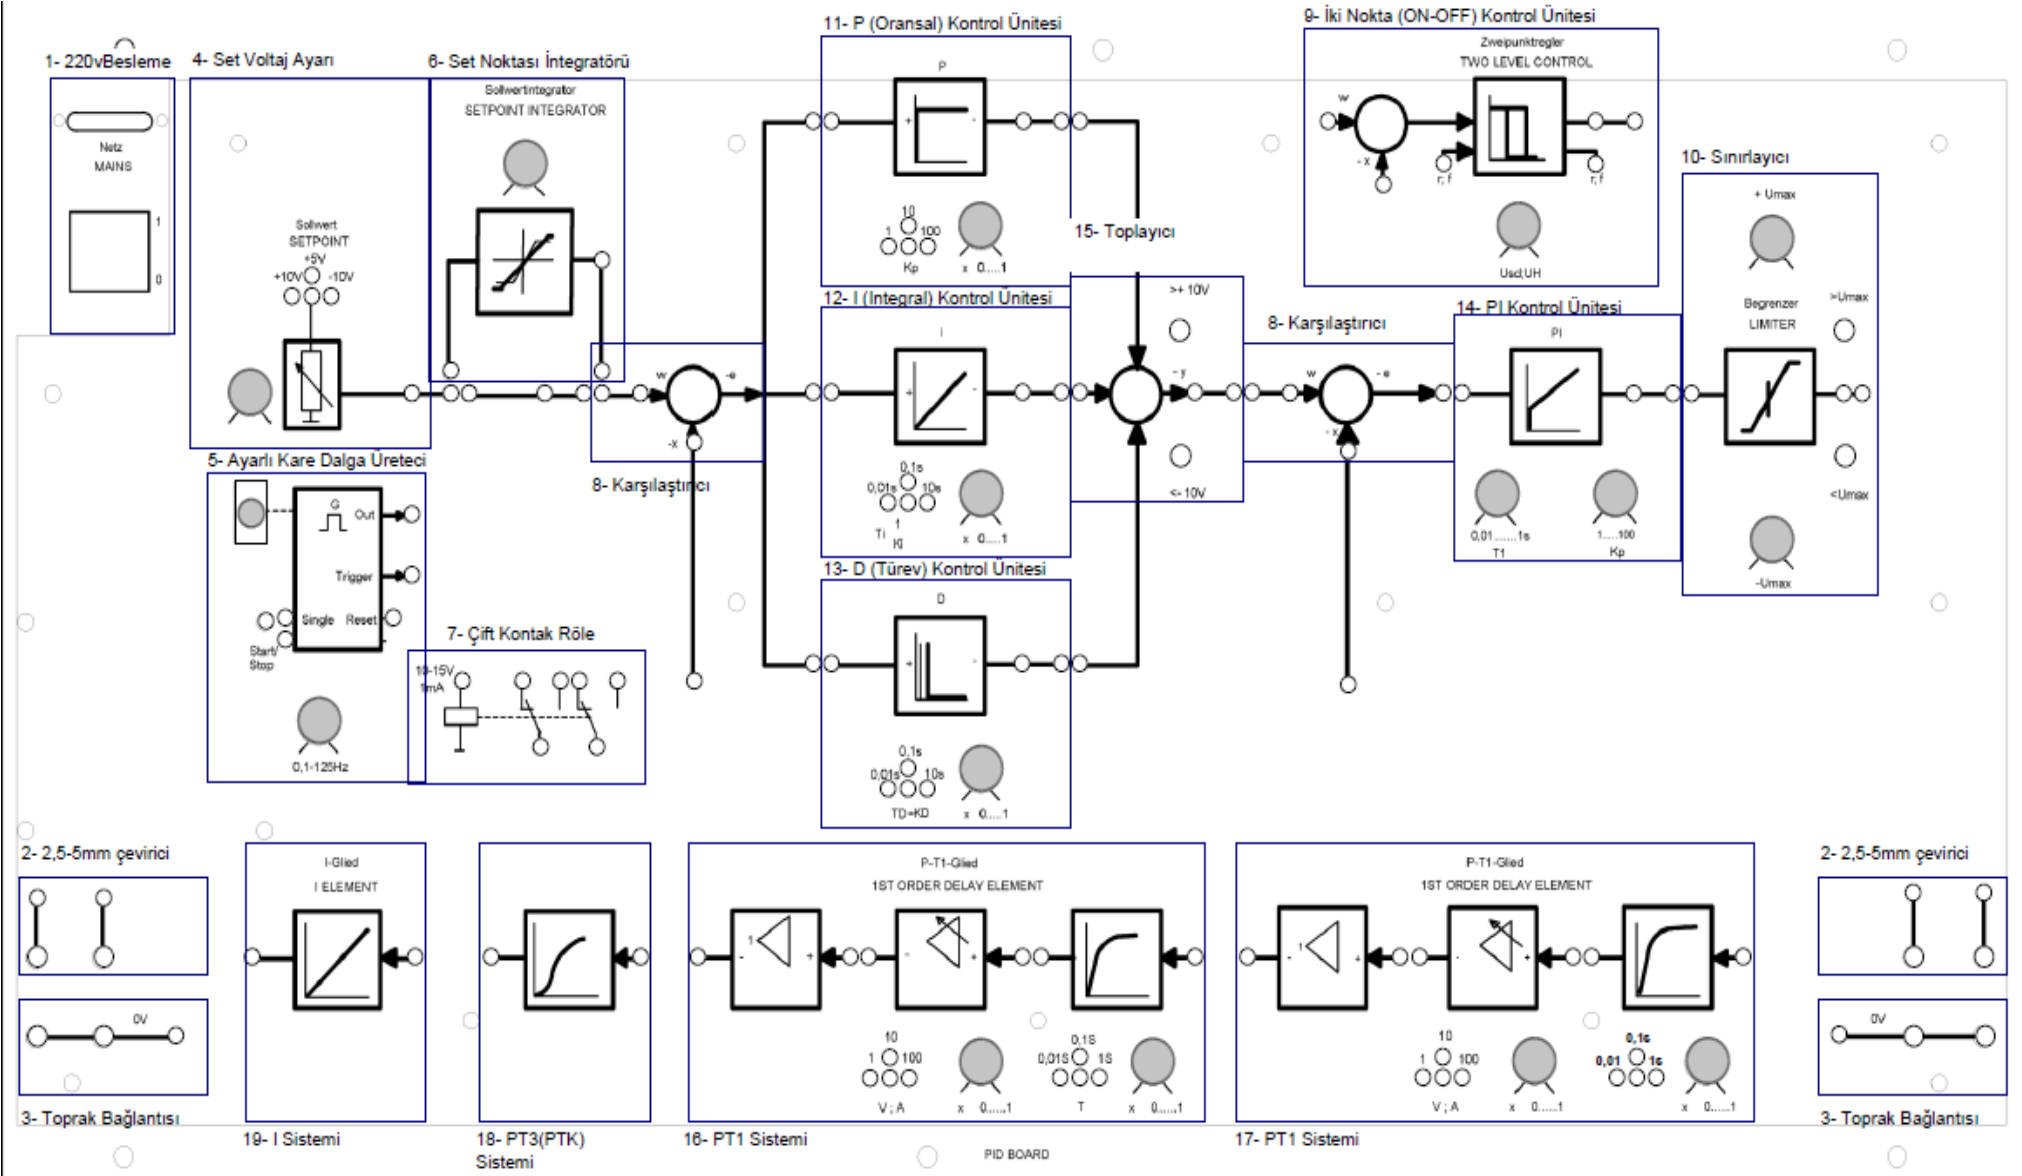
1- 220vBesleme

Netz
MAINS

1
0

4- Set Voltaj Ayarı

Sollwert
SETPOINT
+5V
+10V -10V

6- Set Noktası İntegratörü

Sollwertintegrator
SETPOINT INTEGRATOR

5- Ayarlı Kare Dalga Üreteci

G
Out
Trigger
Single Reset
Start/Stop
0,1-125Hz

7- Çift Kontak Röle

10-15V
1mA

8- Karşılaştırıcı

w -e -x

11- P (Oransal) Kontrol Ünitesi

P
10
1 100
Kp
x 0....1

12- I (Integral) Kontrol Ünitesi

I
0,1s
0,01s 10s
1
Ti
Ki
x 0....1

13- D (Türev) Kontrol Ünitesi

D
0,1s
0,01s 10s
TD=KD
x 0....1

15- Toplayıcı

>+ 10V
- y
<- 10V

9- İki Nokta (ON-OFF) Kontrol Ünitesi

Zweipunktregler
TWO LEVEL CONTROL
w
- x
r; f
r; f
Usd;UH

8- Karşılaştırıcı

w -e -x

14- PI Kontrol Ünitesi

PI
0,01 ........1s
T1
1.....100
Kp

10- Sınırlayıcı

+ Umax
Begrenzer
LIMITER
>Umax
<Umax
-Umax

2- 2,5-5mm çevirici

0V

3- Toprak Bağlantısı

I-Glied
I ELEMENT

19- I Sistemi

18- PT3(PTK) Sistemi

P-T1-Glied
1ST ORDER DELAY ELEMENT
1
10
1 100
V ; A
x 0.....1
0,1S
0,01S 1S
T
x 0.....1

16- PT1 Sistemi

PID BOARD

P-T1-Glied
1ST ORDER DELAY ELEMENT
1
10
1 100
V ; A
x 0.....1
0,1s
0,01 1s
x 0.....1

17- PT1 Sistemi

2- 2,5-5mm çevirici

0V

3- Toprak Bağlantısı